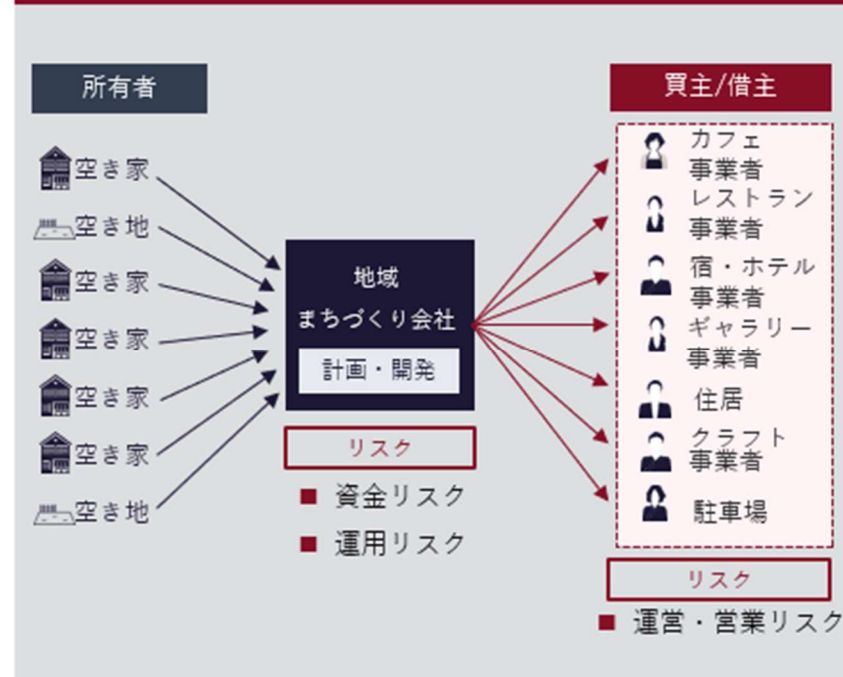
所有者

空き家
空き地
空き家
空き家
空き家
空き家
空き地

地域
まちづくり会社
計画・開発

リスク
■ 資金リスク
■ 運用リスク

買主/借主

カフェ
事業者
レストラン
事業者
宿・ホテル
事業者
ギャラリー
事業者
住居
クラフト
事業者
駐車場

リスク
■ 運営・営業リスク